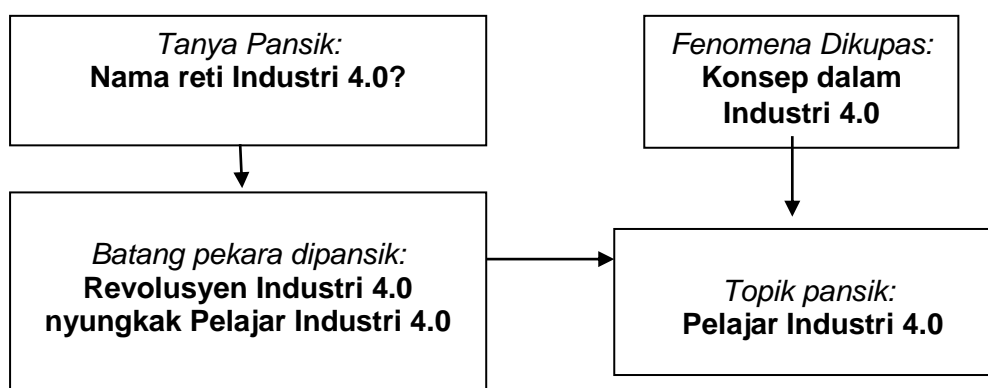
Tanya Pansik:
**Nama reti Industri 4.0?**

Fenomena Dikupas:
**Konsep dalam Industri 4.0**

Batang pekara dipansik:
**Revolusyen Industri 4.0 nyungkak Pelajar Industri 4.0**

Topik pansik:
**Pelajar Industri 4.0**